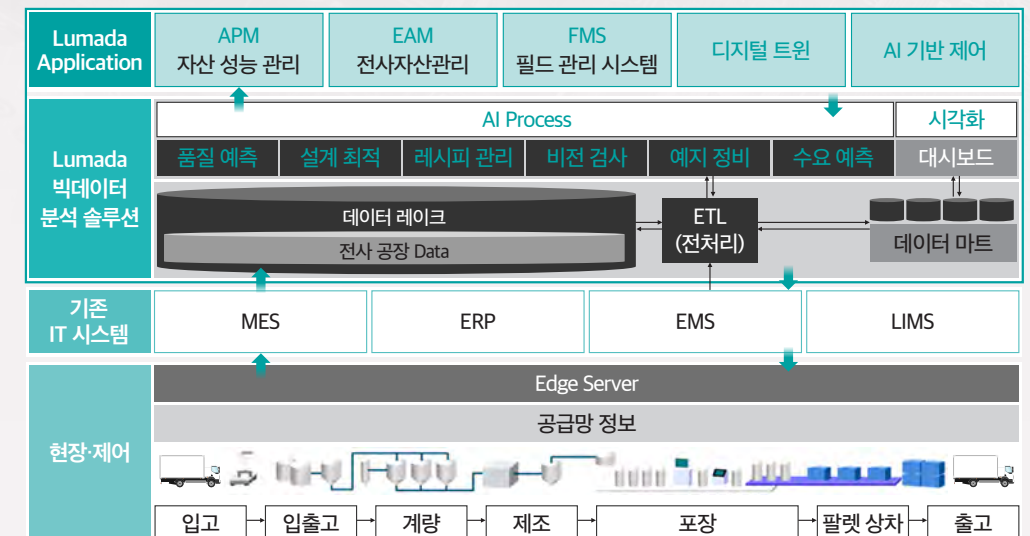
Lumada Application

APM
자산 성능 관리

EAM
전사자산관리

FMS
필드 관리 시스템

디지털 트윈

AI 기반 제어

Lumada 빅데이터 분석 솔루션

AI Process

시각화

| 품질 예측 | 설계 최적 | 레시피 관리 | 비전 검사 | 예지 정비 | 수요 예측 | 대시보드 |
|---|---|---|---|---|---|---|

데이터 레이크

전사 공장 Data

ETL
(전처리)

데이터 마트

기존 IT 시스템

| MES | ERP | EMS | LIMS |
|---|---|---|---|

현장·제어

Edge Server

공급망 정보

입고 → 입출고 → 계량 → 제조 → 포장 → 팔렛 상차 → 출고